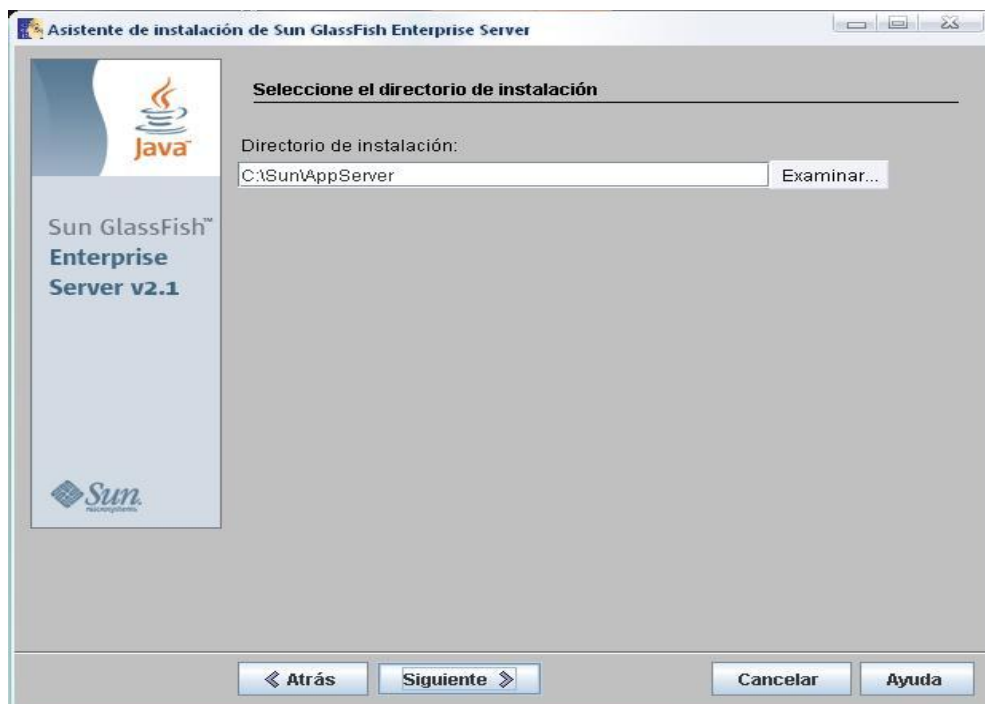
Asistente de instalación de Sun GlassFish Enterprise Server

Java

Sun GlassFish™
Enterprise
Server v2.1

Sun
microsystems

Seleccione el directorio de instalación

Directorio de instalación:

C:\Sun\AppServer

Examinar...

≪ Atrás

Siguiente ≫

Cancelar

Ayuda